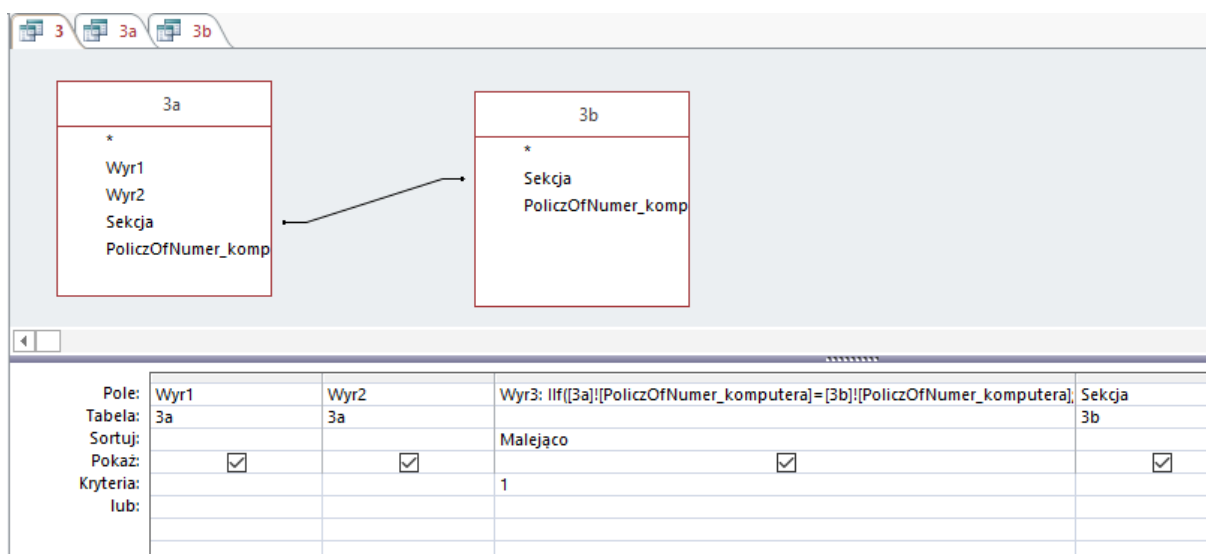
3 3a 3b

3a
*
Wyr1
Wyr2
Sekcja
PoliczOfNumer_komp

3b
*
Sekcja
PoliczOfNumer_komp

| | | | | |
|---|---|---|---|---|
| Pole: | Wyr1 | Wyr2 | Wyr3: IIf([3a]![PoliczOfNumer_komputera]=[3b]![PoliczOfNumer_komputera], | Sekcja |
| Tabela: | 3a | 3a | | 3b |
| Sortuj: | | | Malejąco | |
| Pokaż: | ☑ | ☑ | ☑ | ☑ |
| Kryteria: | | | 1 | |
| lub: | | | | |